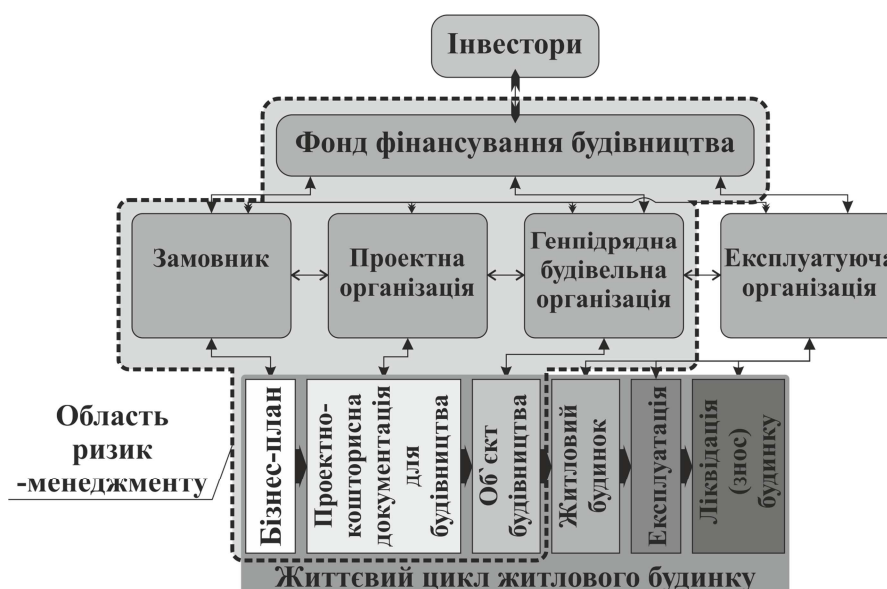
Інвестори

Фонд фінансування будівництва

Замовник

Проектна організація

Генпідрядна будівельна організація

Експлуатуюча організація

Область ризик -менеджменту

Бізнес-план

Проектно-кошторисна документація для будівництва

Об`єкт будівництва

Житловий будинок

Експлуатація

Ліквідація (знос) будинку

Життєвий цикл житлового будинку